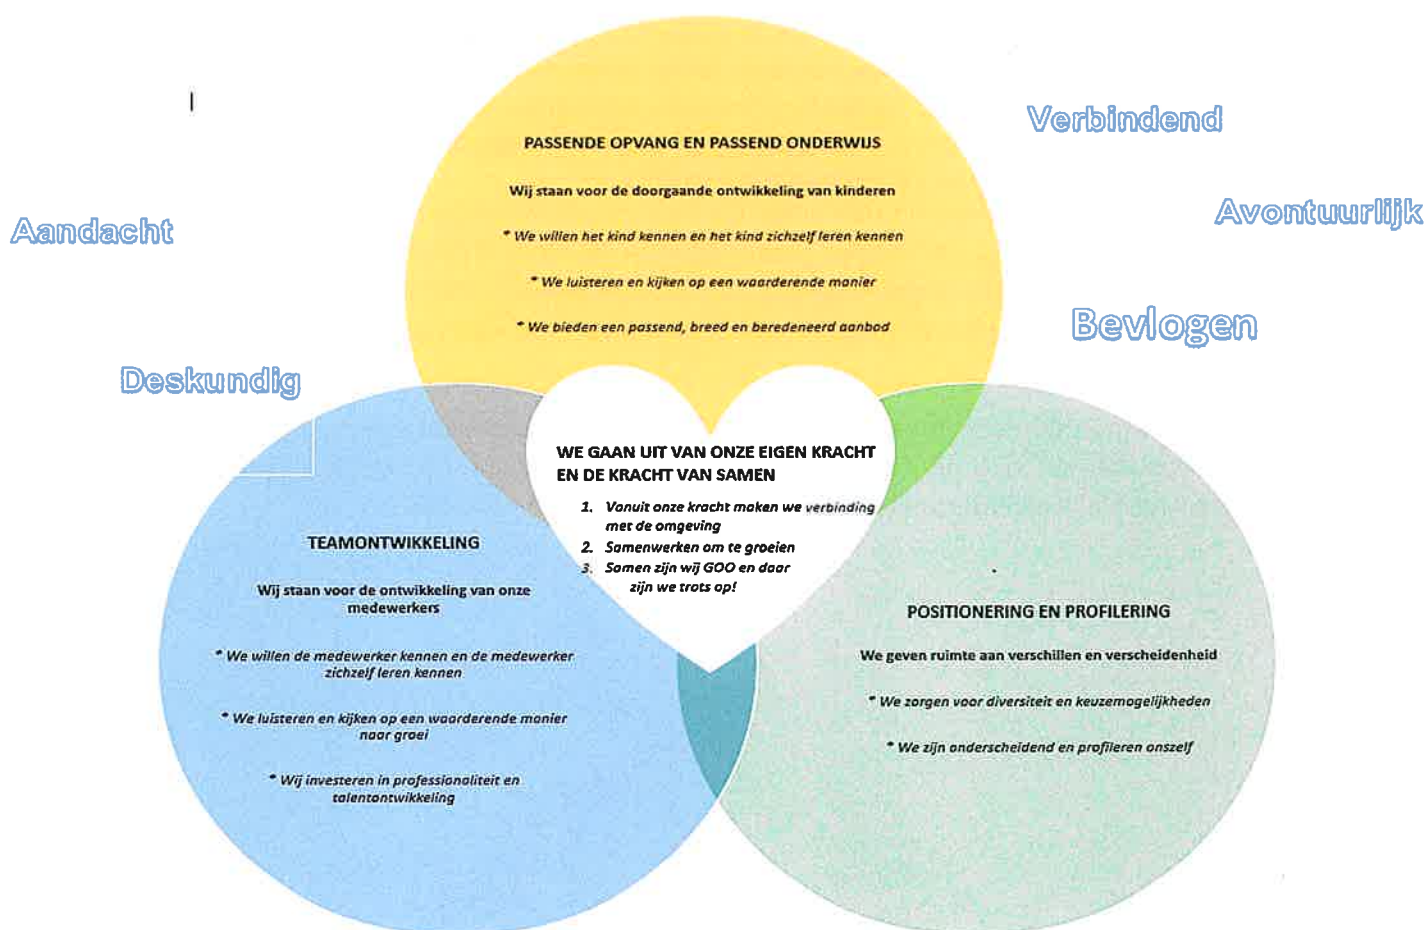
Verbindend

Aandacht

Avontuurlijk

Bevlogen

Deskundig

PASSENDE OPVANG EN PASSEND ONDERWIJS

Wij staan voor de doorgaande ontwikkeling van kinderen

* We willen het kind kennen en het kind zichzelf leren kennen

* We luisteren en kijken op een waarderende manier

* We bieden een passend, breed en beredeneerd aanbod

WE GAAN UIT VAN ONZE EIGEN KRACHT EN DE KRACHT VAN SAMEN

1. Vanuit onze kracht maken we verbinding met de omgeving
2. Samenwerken om te groeien
3. Samen zijn wij GOO en daar zijn we trots op!

TEAMONTWIKKELING

Wij staan voor de ontwikkeling van onze medewerkers

* We willen de medewerker kennen en de medewerker zichzelf leren kennen

* We luisteren en kijken op een waarderende manier naar groei

* Wij investeren in professionaliteit en talentontwikkeling

POSITIONERING EN PROFILERING

We geven ruimte aan verschillen en verscheidenheid

* We zorgen voor diversiteit en keuzemogelijkheden

* We zijn onderscheidend en profileren onszelf